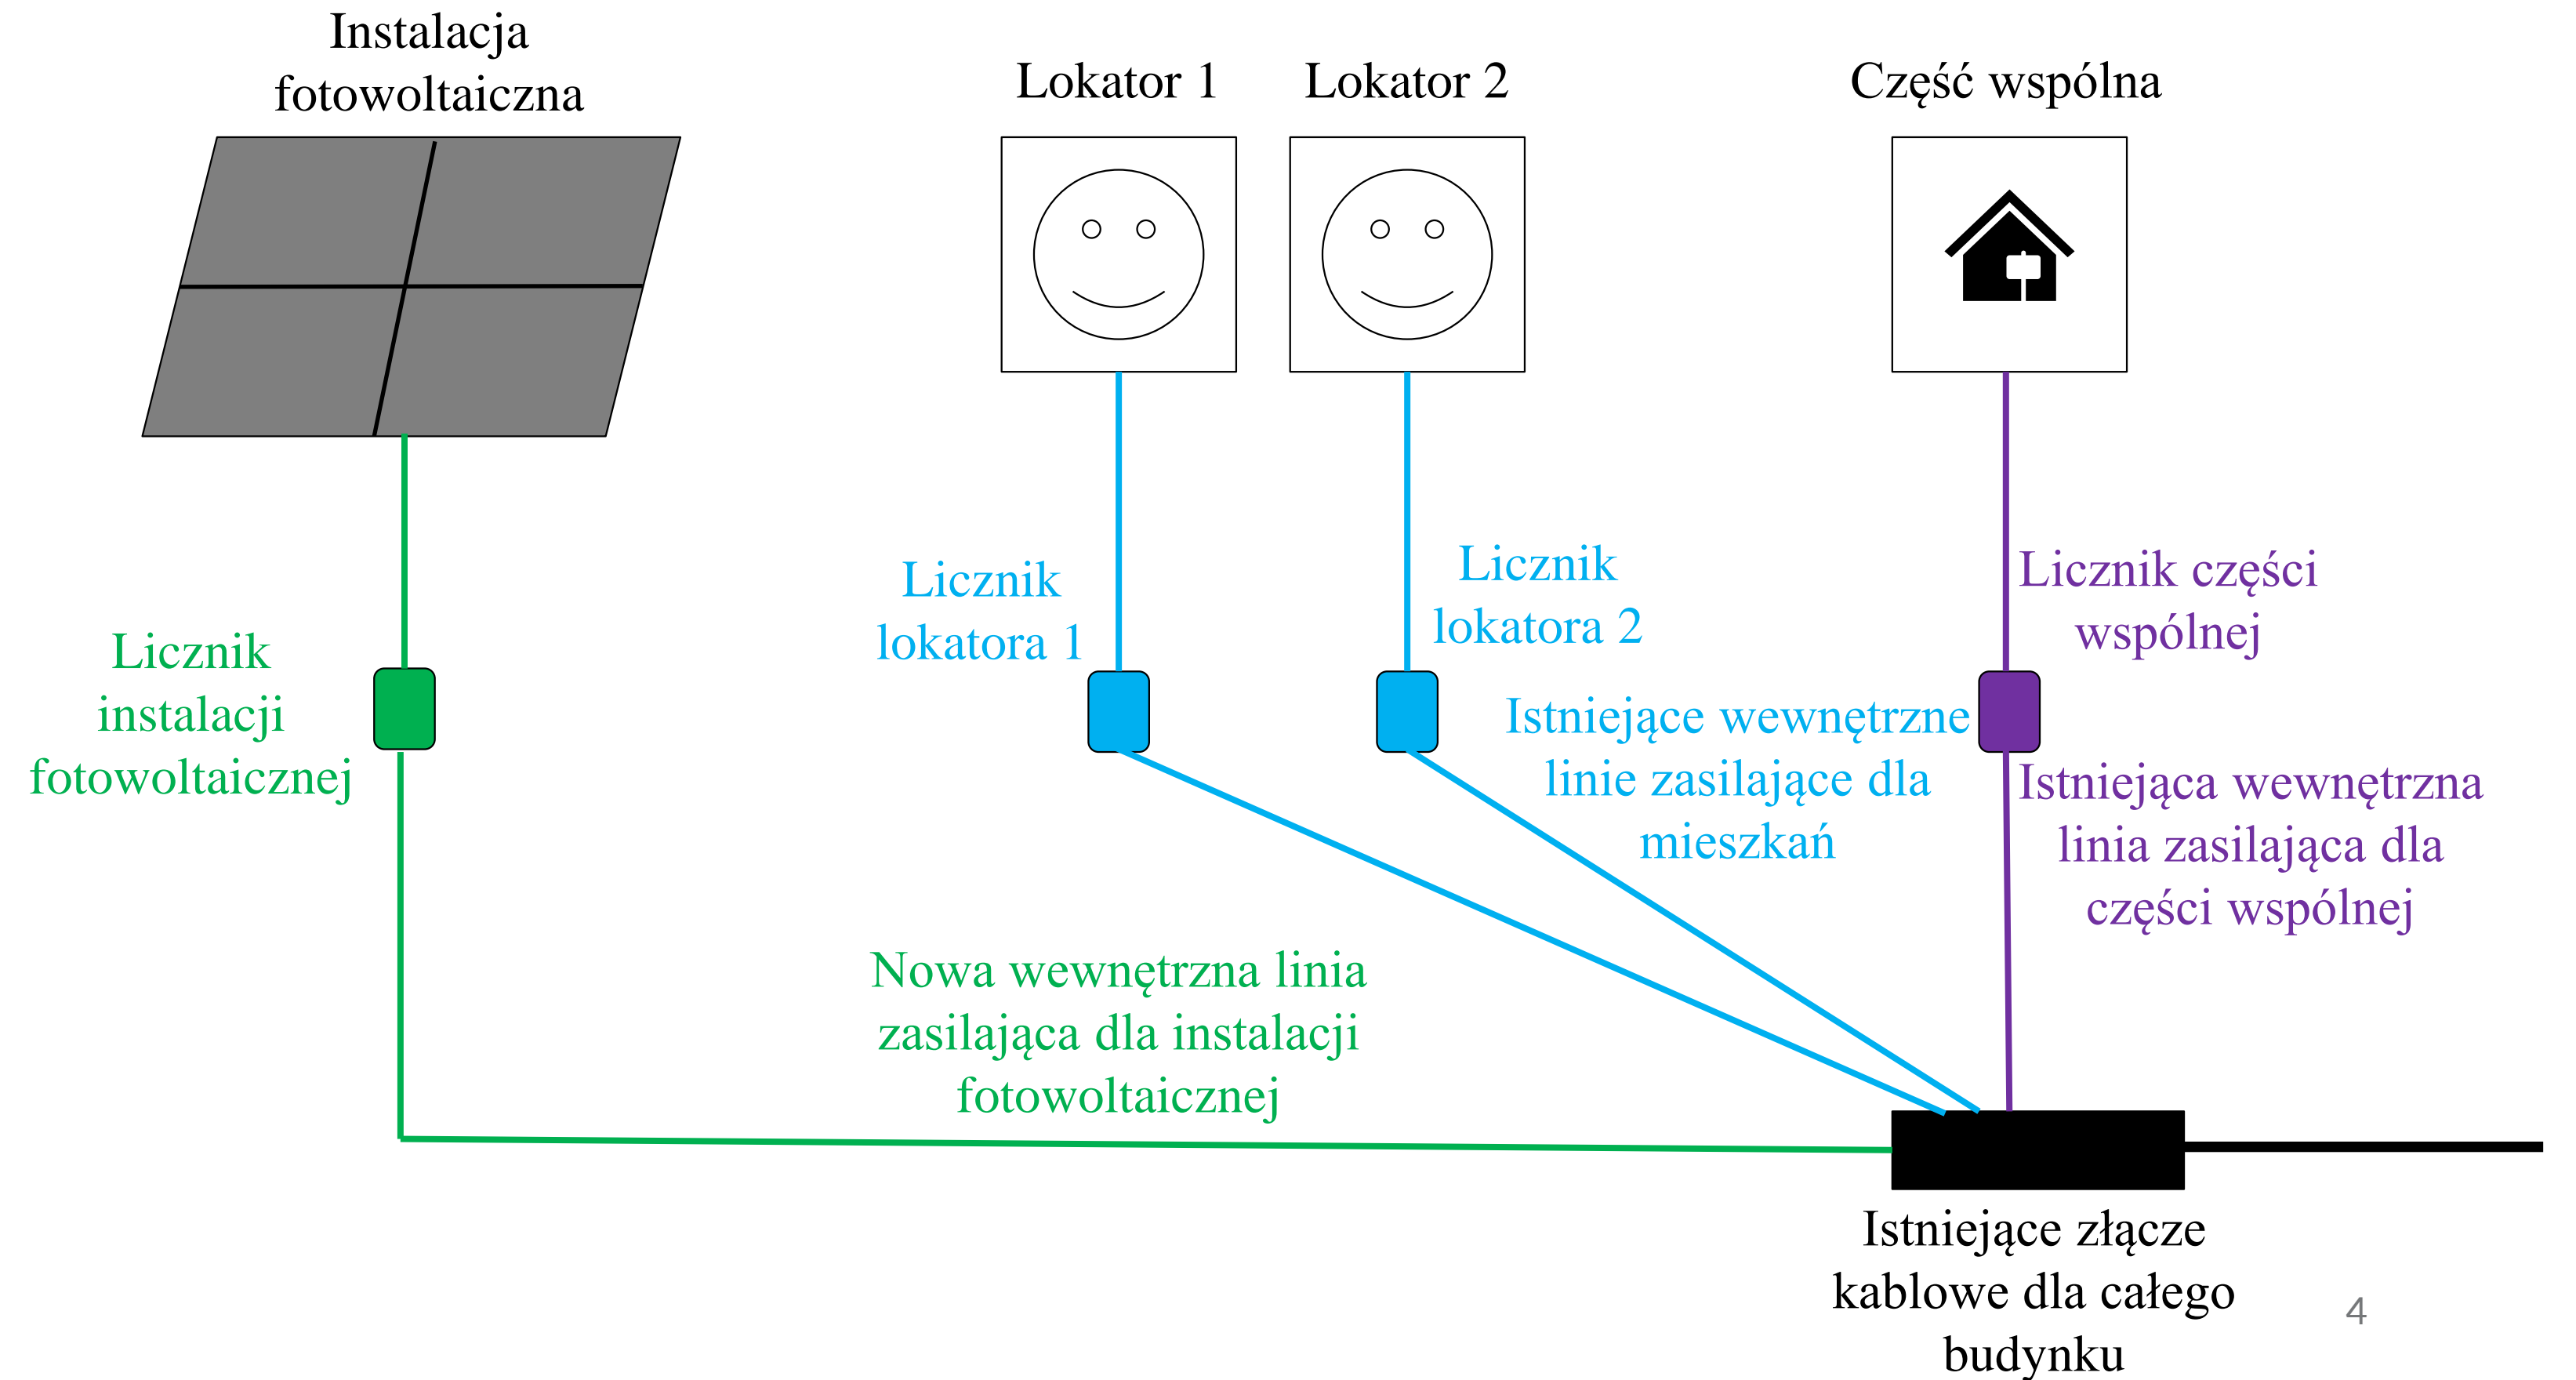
Instalacja fotowoltaiczna

Lokator 1

Lokator 2

Część wspólna

Licznik instalacji fotowoltaicznej

Licznik lokatora 1

Licznik lokatora 2

Licznik części wspólnej

Istniejące wewnętrzne linie zasilające dla mieszkań

Istniejąca wewnętrzna linia zasilająca dla części wspólnej

Nowa wewnętrzna linia zasilająca dla instalacji fotowoltaicznej

Istniejące złącze kablowe dla całego budynku

4